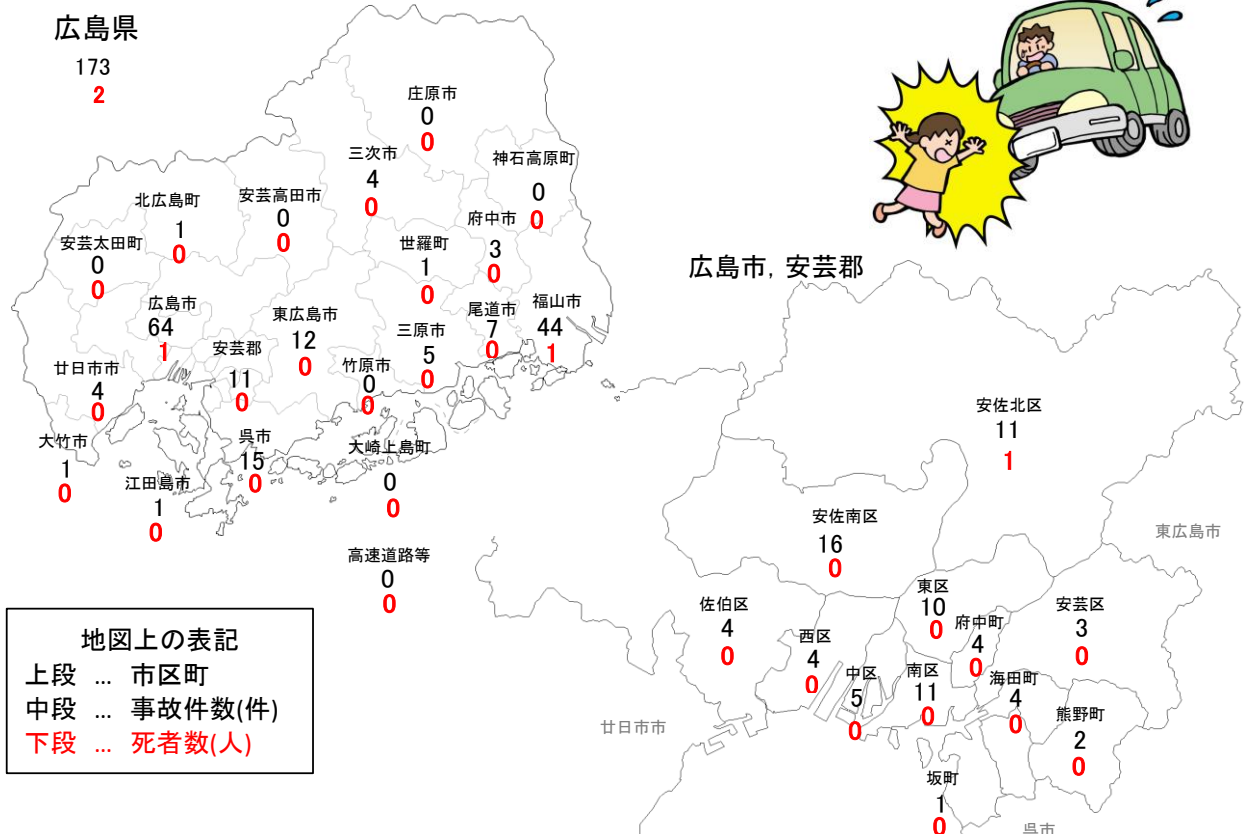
広島県
173
2

庄原市
0
0

三次市
4
0

神石高原町
0
0

北広島町
1
0

安芸高田市
0
0

府中市
3
0

安芸太田町
0
0

世羅町
1
0

広島市
64
1

東広島市
12
0

三原市
5
0

尾道市
7
0

福山市
44
1

安芸郡
11
0

竹原市
0
0

廿日市市
4
0

大竹市
1
0

呉市
15
0

大崎上島町
0
0

江田島市
1
0

高速道路等
0
0

地図上の表記
上段 … 市区町
中段 … 事故件数(件)
下段 … 死者数(人)

広島市, 安芸郡

安佐北区
11
1

安佐南区
16
0

東広島市

佐伯区
4
0

東区
10
0

安芸区
3
0

西区
4
0

府中町
4
0

中区
5
0

南区
11
0

海田町
4
0

熊野町
2
0

廿日市市

坂町
1
0

呉市